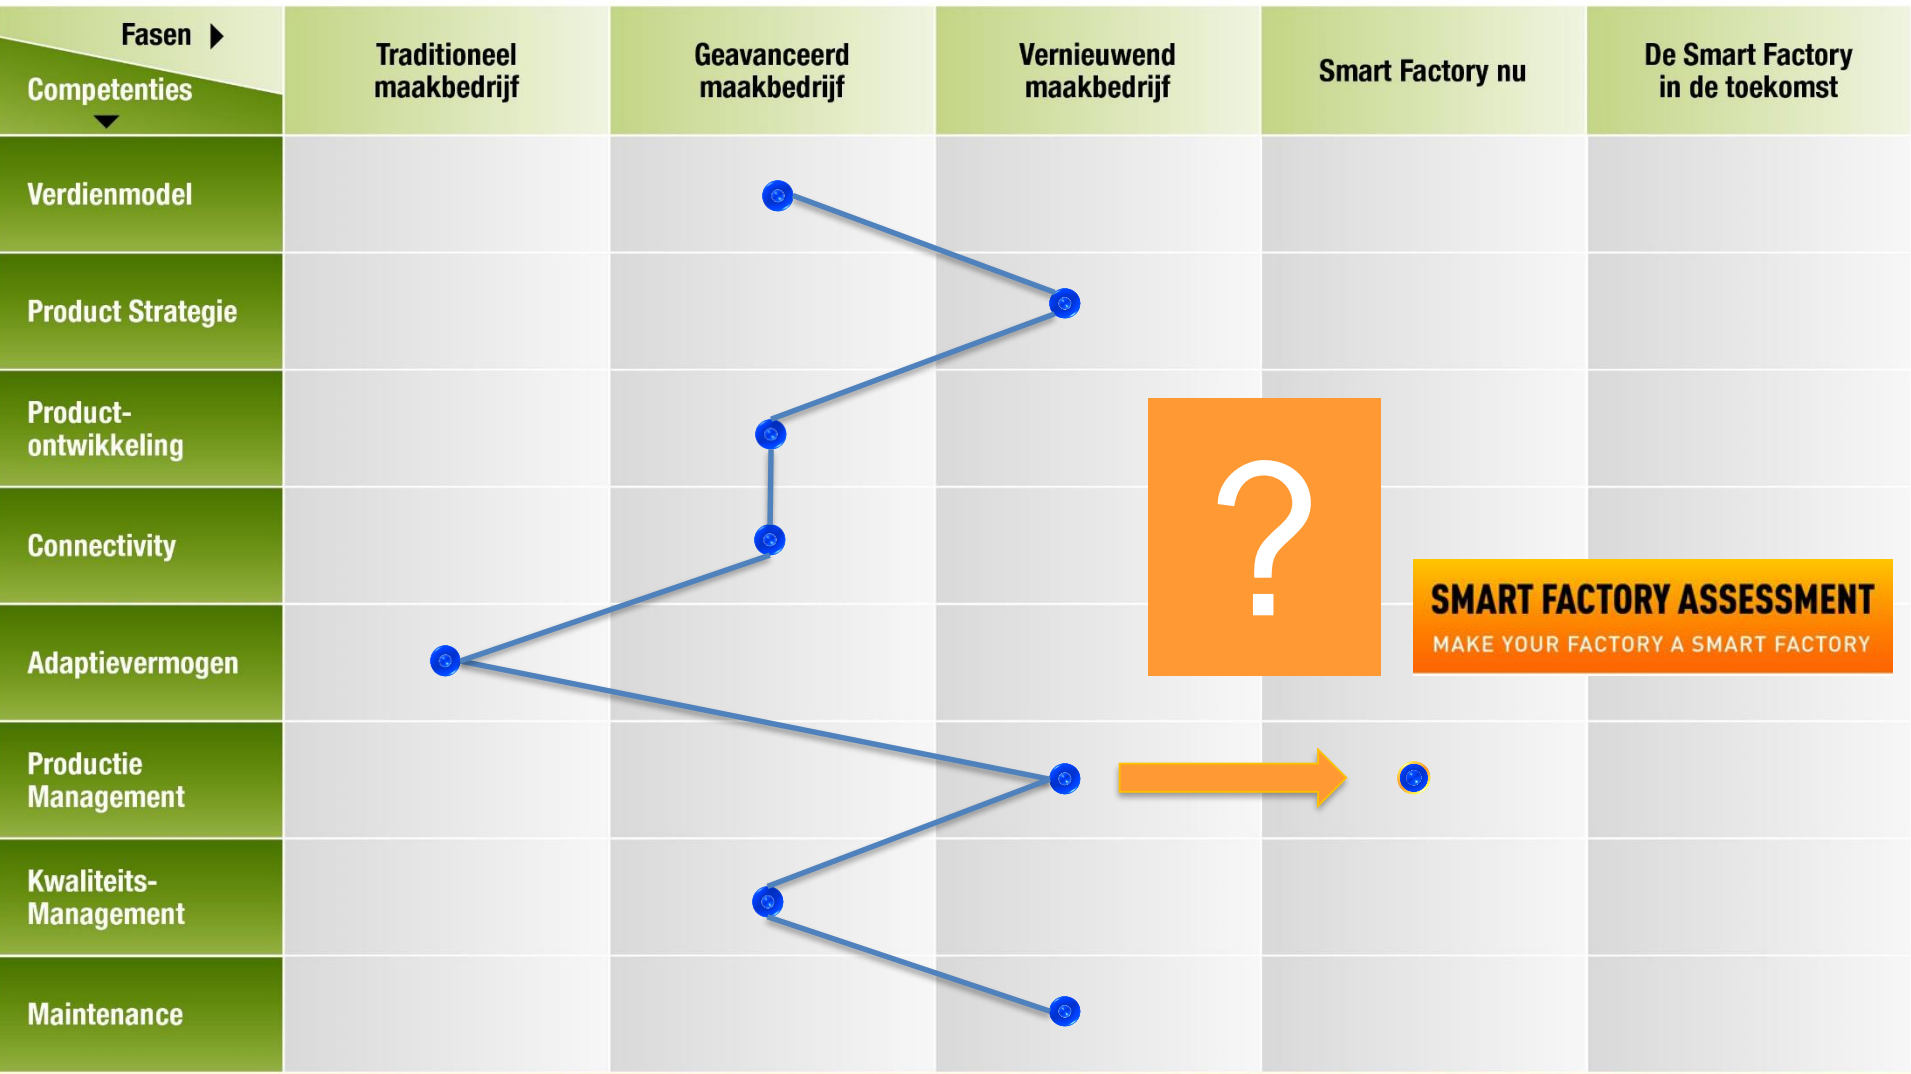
| Fasen ▶ Competenties ▼ | Traditioneel maakbedrijf | Geavanceerd maakbedrijf | Vernieuwend maakbedrijf | Smart Factory nu | De Smart Factory in de toekomst |
|---|---|---|---|---|---|
| Verdienmodel | | | | | |
| Product Strategie | | | | | |
| Product-ontwikkeling | | | | | |
| Connectivity | | | | | |
| Adaptievermogen | | | | | |
| Productie Management | | | | | |
| Kwaliteits-Management | | | | | |
| Maintenance | | | | | |

?

SMART FACTORY ASSESSMENT
MAKE YOUR FACTORY A SMART FACTORY